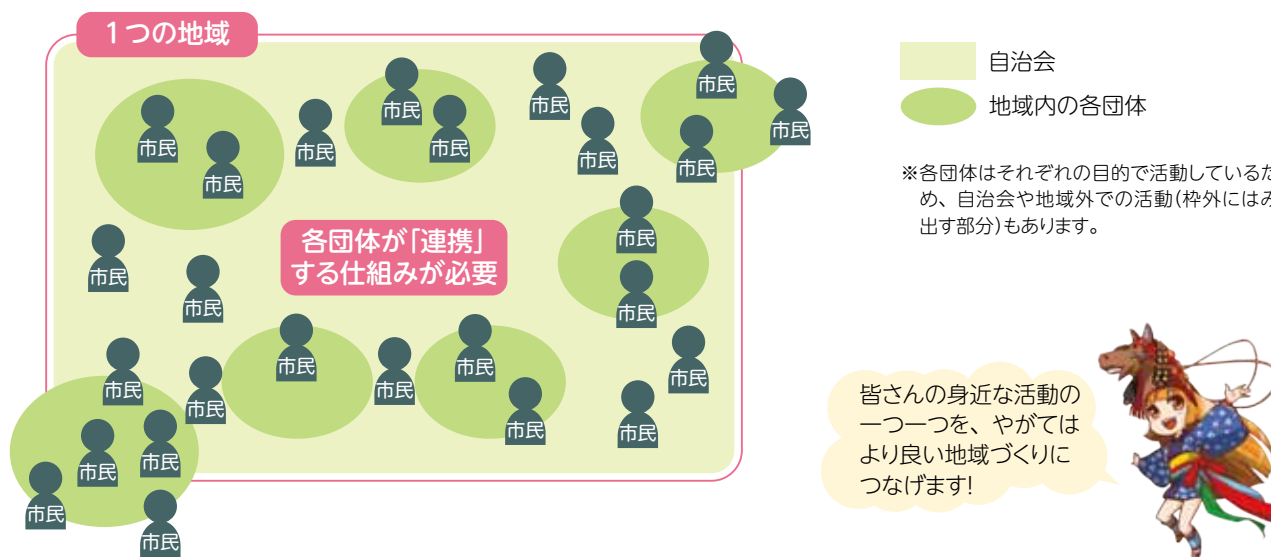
1つの地域

市民
市民
市民
市民
市民
市民
市民
市民
市民
市民
市民

各団体が「連携」
する仕組みが必要

市民
市民
市民
市民
市民
市民
市民
市民
市民
市民
市民
市民
市民
市民
市民
市民
市民
市民
市民
市民
市民

自治会
地域内の各団体

※各団体はそれぞれの目的で活動しているため、自治会や地域外での活動(枠外にはみ出す部分)もあります。

皆さんの身近な活動の一つ一つを、やがてはより良い地域づくりにつなげます!